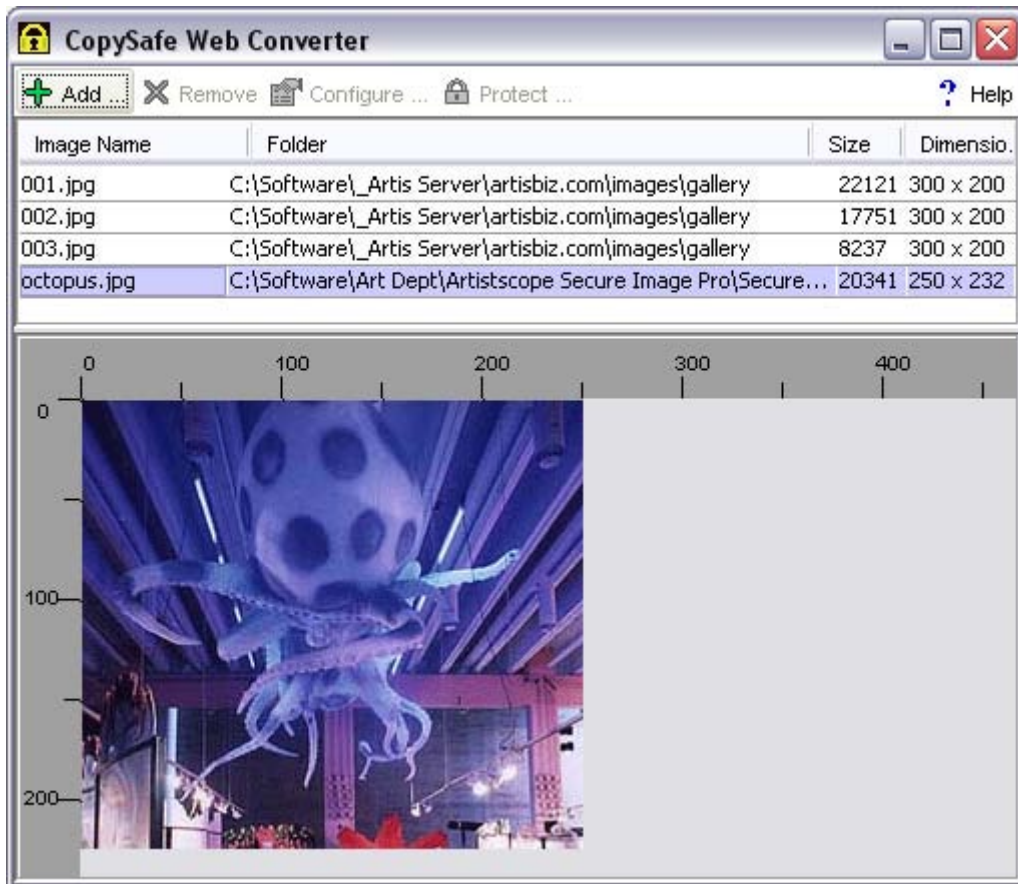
CopySafe Web Converter

Add ... Remove Configure ... Protect ... ? Help

| Image Name | Folder | Size | Dimensio. |
|---|---|---|---|
| 001.jpg | C:\Software\_Artis Server\artisbiz.com\images\gallery | 22121 | 300 x 200 |
| 002.jpg | C:\Software\_Artis Server\artisbiz.com\images\gallery | 17751 | 300 x 200 |
| 003.jpg | C:\Software\_Artis Server\artisbiz.com\images\gallery | 8237 | 300 x 200 |
| octopus.jpg | C:\Software\Art Dept\Artistscope Secure Image Pro\Secure... | 20341 | 250 x 232 |

0 100 200 300 400

0

100

200